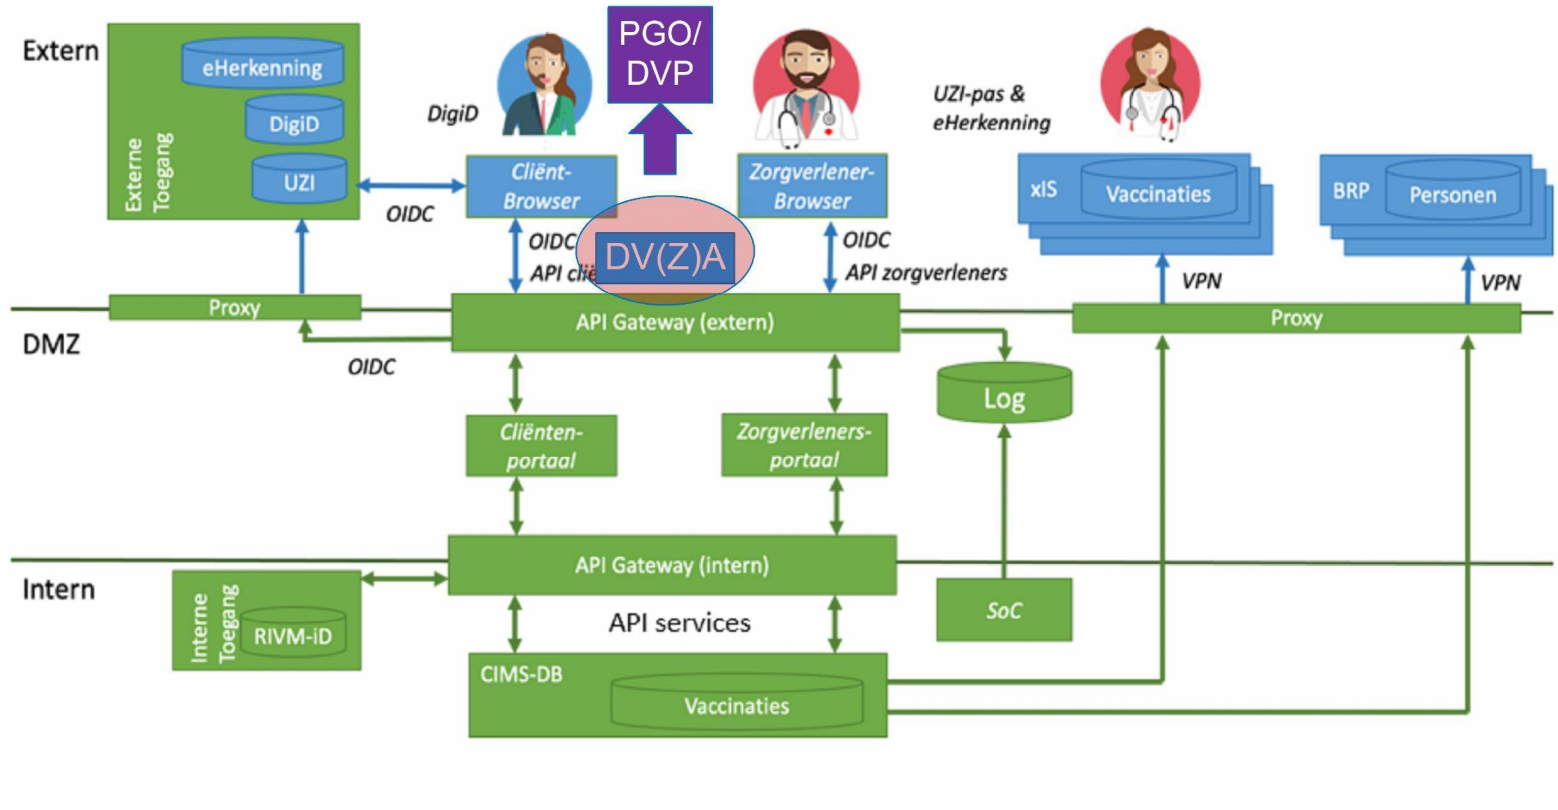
Extern

Externe Toegang

eHerkenning

DigiD

UZI

DigiD

PGO/ DVP

Cliënt-Browser

Zorgverlener-Browser

UZI-pas & eHerkenning

xIS

Vaccinaties

BRP

Personen

OIDC

OIDC

API clië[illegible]

DV(Z)A

OIDC

API zorgverleners

VPN

VPN

Proxy

API Gateway (extern)

Proxy

DMZ

OIDC

Log

Cliënten-portaal

Zorgverleners-portaal

API Gateway (intern)

Intern

Interne Toegang

RIVM-iD

SoC

API services

CIMS-DB

Vaccinaties